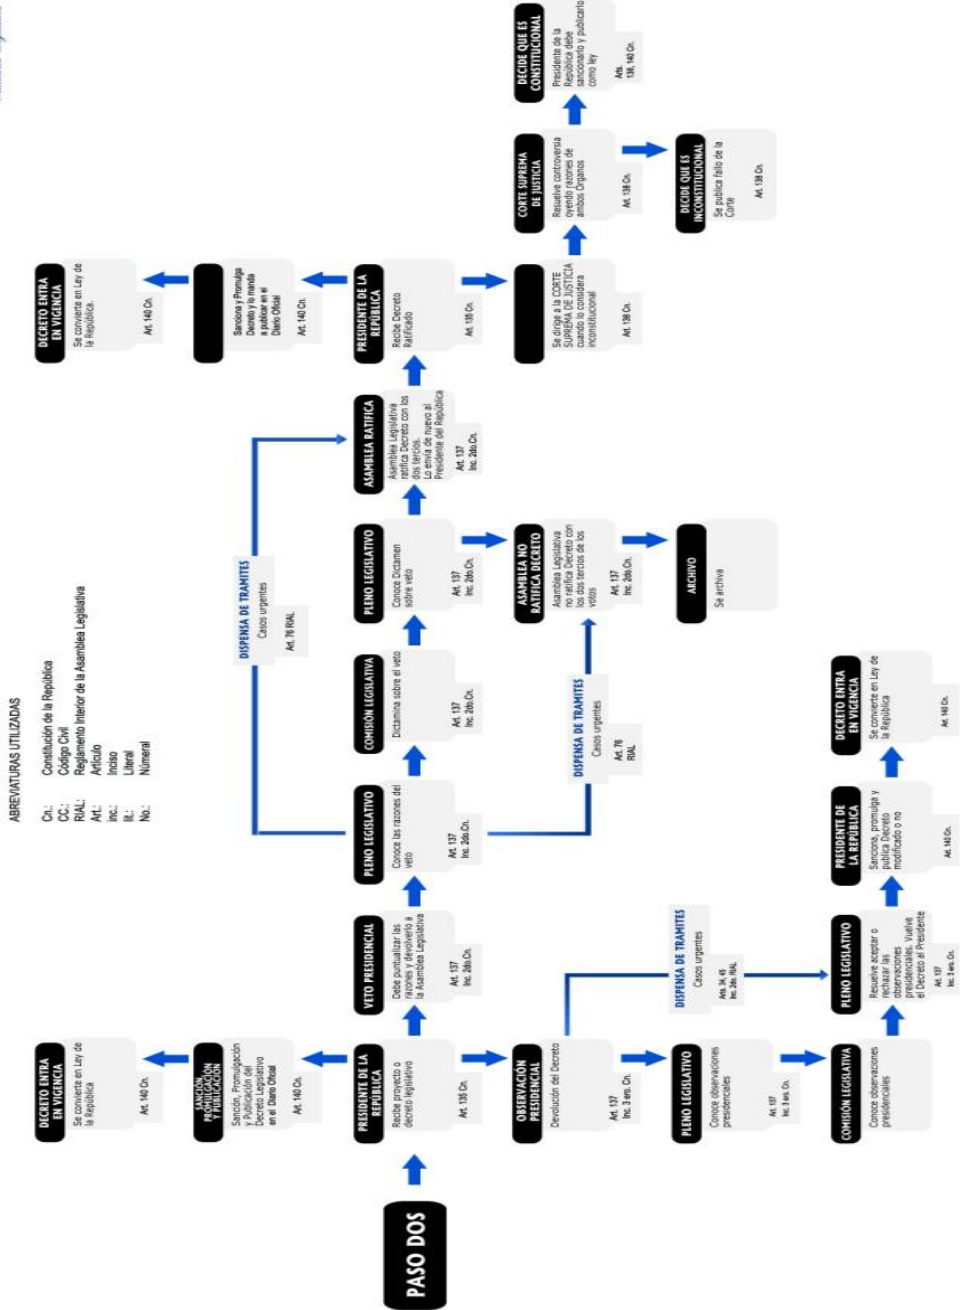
PASO DOS

PRESIDENTE DE LA REPÚBLICA
Recibe proyecto o decreto legislativo
Art. 135 Cn.

SANCIÓN, PROMULGACIÓN Y PUBLICACIÓN
Sanción, Promulgación y Publicación del Decreto Legislativo en el Diario Oficial
Art. 140 Cn.

DECRETO ENTRA EN VIGENCIA
Se convierte en Ley de la República
Art. 140 Cn.

VETO PRESIDENCIAL
Debe puntualizar las razones y devolverlo a la Asamblea Legislativa
Art. 137 Inc. 2do.Cn.

PLENO LEGISLATIVO
Conoce las razones del veto
Art. 137 Inc. 2do.Cn.

COMISIÓN LEGISLATIVA
Dictamina sobre el veto
Art. 137 Inc. 2do.Cn.

PLENO LEGISLATIVO
Conoce Dictamen sobre veto
Art. 137 Inc. 2do.Cn.

DISPENSA DE TRAMITES
Casos urgentes
Art. 76 RIAL

ASAMBLEA RATIFICA
Asamblea Legislativa ratifica Decreto con los dos tercios. Lo envía de nuevo al Presidente del República
Art. 137 Inc. 2do.Cn.

PRESIDENTE DE LA REPÚBLICA
Recibe Decreto Ratificado
Art. 135 Cn.

Sanciona y Promulga Decreto y lo manda a publicar en el Diario Oficial
Art. 140 Cn.

DECRETO ENTRA EN VIGENCIA
Se convierte en Ley de la República.
Art. 140 Cn.

Se dirige a la CORTE SUPREMA DE JUSTICIA cuando lo considera inconstitucional
Art. 138 Cn.

CORTE SUPREMA DE JUSTICIA
Resuelve controversia oyendo razones de ambos Organos
Art. 138 Cn.

DECIDE QUE ES CONSTITUCIONAL
Presidente de la República debe sancionarlo y publicarlo como ley
Arts. 138, 140 Cn.

DECIDE QUE ES INCONSTITUCIONAL
Se publica fallo de la Corte
Art. 138 Cn.

ASAMBLEA NO RATIFICA DECRETO
Asamblea Legislativa no ratifica Decreto con los dos tercios de los votos
Art. 137 Inc. 2do.Cn.

DISPENSA DE TRAMITES
Casos urgentes
Art. 76 RIAL

ARCHIVO
Se archiva

OBSERVACIÓN PRESIDENCIAL
Devolución del Decreto
Art. 137 Inc. 3 ero. Cn.

PLENO LEGISLATIVO
Conoce observaciones presidenciales
Art. 137 Inc. 3 ero. Cn.

DISPENSA DE TRAMITES
Casos urgentes
Arts. 34, 45 Inc. 2do. RIAL

COMISIÓN LEGISLATIVA
Conoce observaciones presidenciales

PLENO LEGISLATIVO
Resuelve aceptar o rechazar las observaciones presidenciales. Vuelve el Decreto al Presidente
Art. 137 Inc. 3 ero. Cn.

PRESIDENTE DE LA REPÚBLICA
Sanciona, promulga y publica Decreto modificado o no
Art. 140 Cn.

DECRETO ENTRA EN VIGENCIA
Se convierte en Ley de la República
Art. 140 Cn.

ABREVIATURAS UTILIZADAS
Cn.: Constitución de la República
CC.: Código Civil
RIAL: Reglamento Interior de la Asamblea Legislativa
Art.: Artículo
Inc.: Inciso
lit.: Literal
No.: Númeral